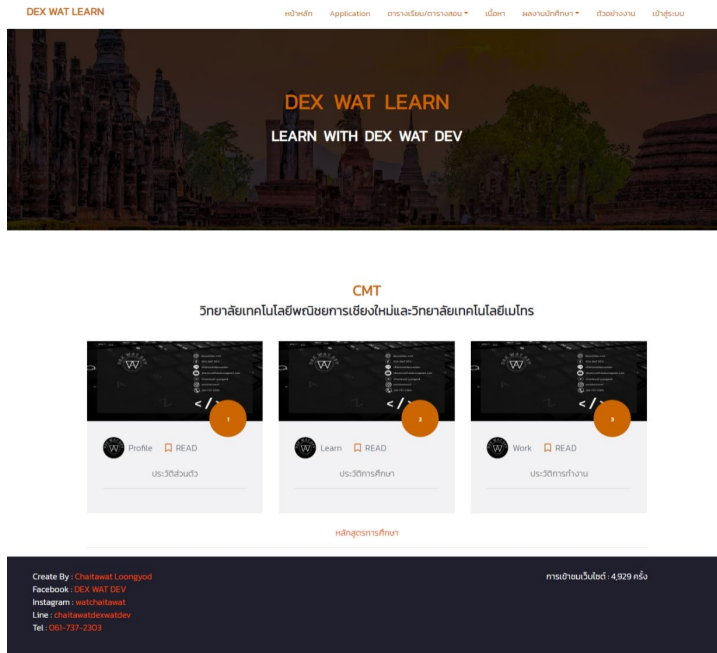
DEX WAT LEARN

หน้าหลัก Application ตารางเรียน/ตารางสอน ▾ เนื้อหา ผลงานนักศึกษา ▾ ตัวอย่างงาน เข้าสู่ระบบ

DEX WAT LEARN

LEARN WITH DEX WAT DEV

CMT

วิทยาลัยเทคโนโลยีพณิชยการเชียงใหม่และวิทยาลัยเทคโนโลยีเมโทร

1
Profile READ
ประวัติส่วนตัว

2
Learn READ
ประวัติการศึกษา

3
Work READ
ประวัติการทำงาน

หลักสูตรการศึกษา

Create By : Chaitawat Loongyod
Facebook : DEX WAT DEV
Instagram : watchaitawat
Line : chaitawatdexwatdev
Tel : 061-737-2303

การเข้าชมเว็บไซต์ : 4,929 ครั้ง